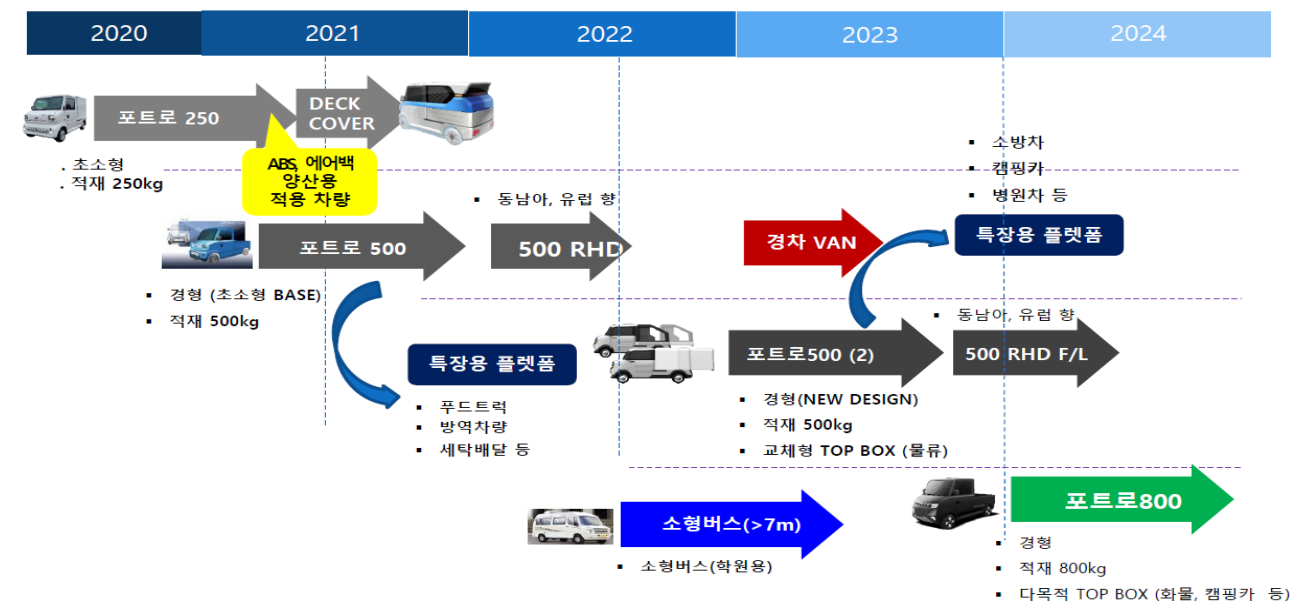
2020 2021 2022 2023 2024

포트로 250

DECK COVER

. 초소형
. 적재 250kg

ABS, 에어백 양산용 적용 차량

▪ 소방차
▪ 캠핑카
▪ 병원차 등

▪ 동남아, 유럽 향

포트로 500

500 RHD

경차 VAN

특장용 플렛폼

▪ 경형 (초소형 BASE)
▪ 적재 500kg

▪ 동남아, 유럽 향

특장용 플렛폼

포트로500 (2)

500 RHD F/L

▪ 푸드트럭
▪ 방역차량
▪ 세탁배달 등

▪ 경형(NEW DESIGN)
▪ 적재 500kg
▪ 교체형 TOP BOX (물류)

소형버스(>7m)

포트로800

▪ 소형버스(학원용)

▪ 경형
▪ 적재 800kg
▪ 다목적 TOP BOX (화물, 캠핑카 등)